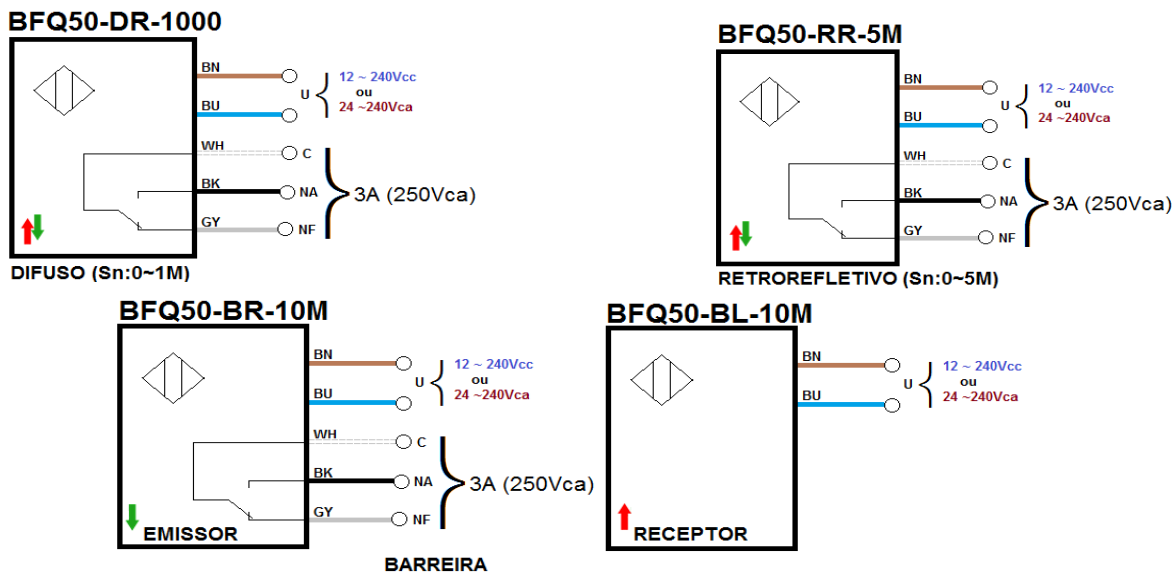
BFQ50-DR-1000

BN
BU
U
12 ~ 240Vcc
ou
24 ~240Vca
WH
C
BK
NA
3A (250Vca)
GY
NF

DIFUSO (Sn:0~1M)

BFQ50-RR-5M

BN
BU
U
12 ~ 240Vcc
ou
24 ~240Vca
WH
C
BK
NA
3A (250Vca)
GY
NF

RETROREFLETIVO (Sn:0~5M)

BFQ50-BR-10M

BN
BU
U
12 ~ 240Vcc
ou
24 ~240Vca
WH
C
BK
NA
3A (250Vca)
GY
NF
EMISSOR

BFQ50-BL-10M

BN
BU
U
12 ~ 240Vcc
ou
24 ~240Vca
RECEPTOR

BARREIRA